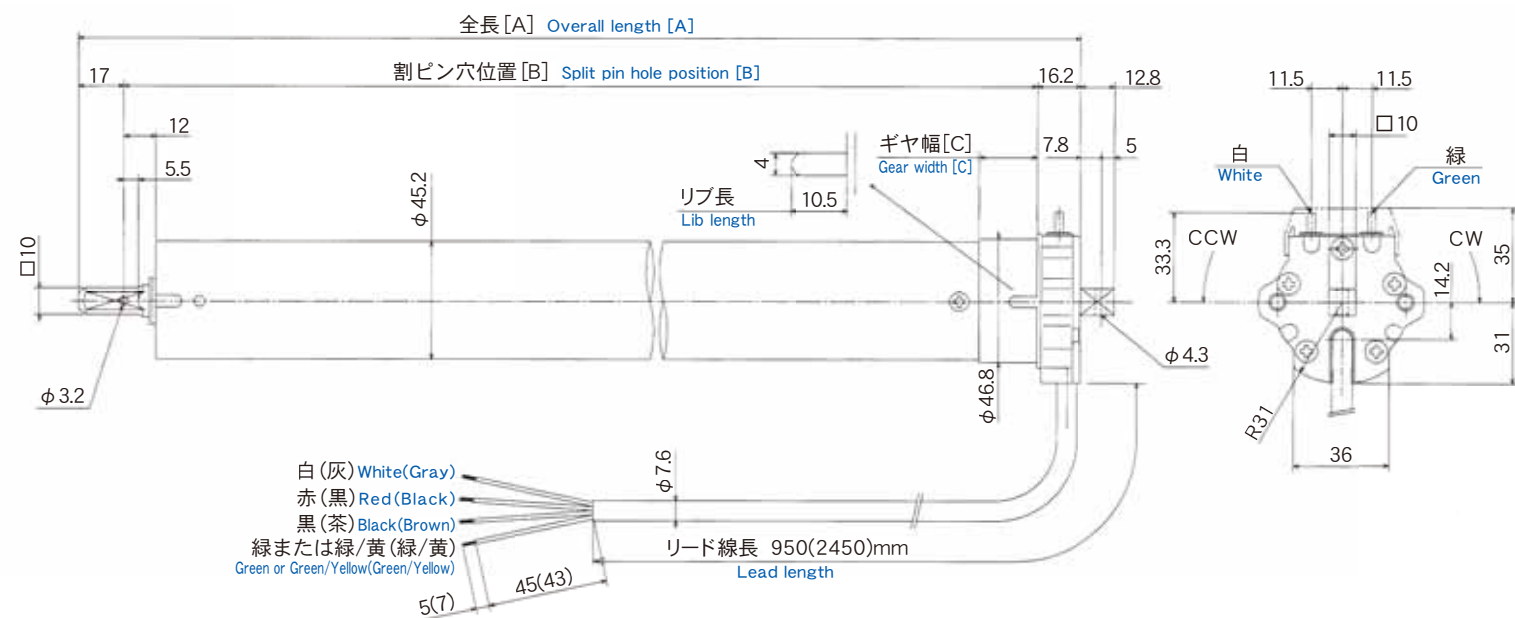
全長[A] Overall length [A]

割ピン穴位置[B] Split pin hole position [B]

17

12

5.5

□10

φ3.2

φ45.2

4

10.5

リブ長 Lib length

ギヤ幅[C] Gear width [C]

16.2

12.8

7.8

5

φ46.8

φ4.3

11.5

11.5

□10

白 White

緑 Green

CCW

CW

33.3

35

14.2

31

R31

36

白(灰) White(Gray)

赤(黒) Red(Black)

黒(茶) Black(Brown)

緑または緑/黄(緑/黄) Green or Green/Yellow(Green/Yellow)

φ7.6

リード線長 950(2450)mm Lead length

45(43)

5(7)